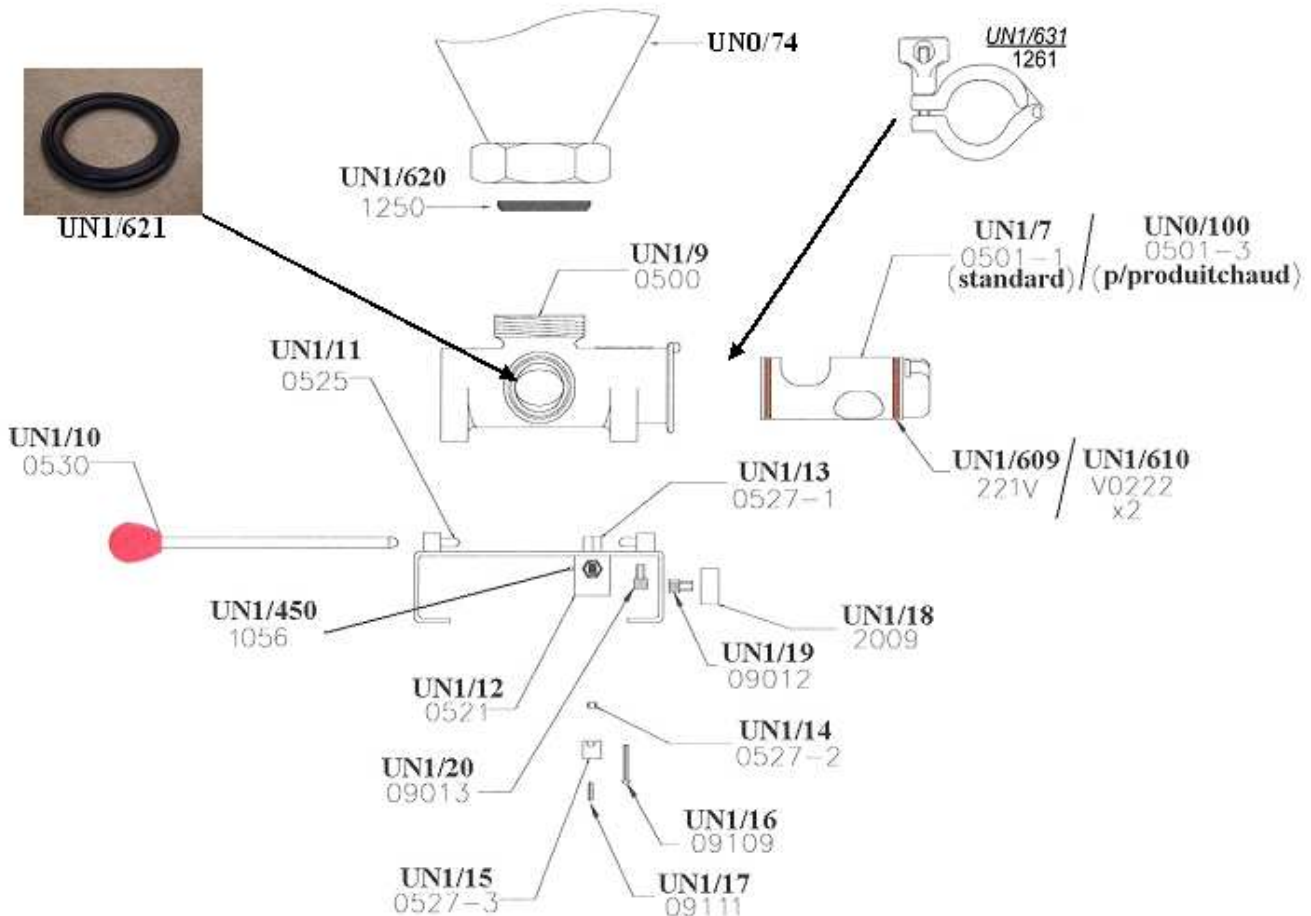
UN0/74

UN1/631
1261

UN1/620
1250

UN1/621

UN1/7
0501-1
(standard)

UN0/100
0501-3
(p/produitchaud)

UN1/9
0500

UN1/11
0525

UN1/10
0530

UN1/13
0527-1

UN1/609
221V

UN1/610
V0222
x2

UN1/450
1056

UN1/18
2009

UN1/19
09012

UN1/12
0521

UN1/14
0527-2

UN1/20
09013

UN1/16
09109

UN1/15
0527-3

UN1/17
09111